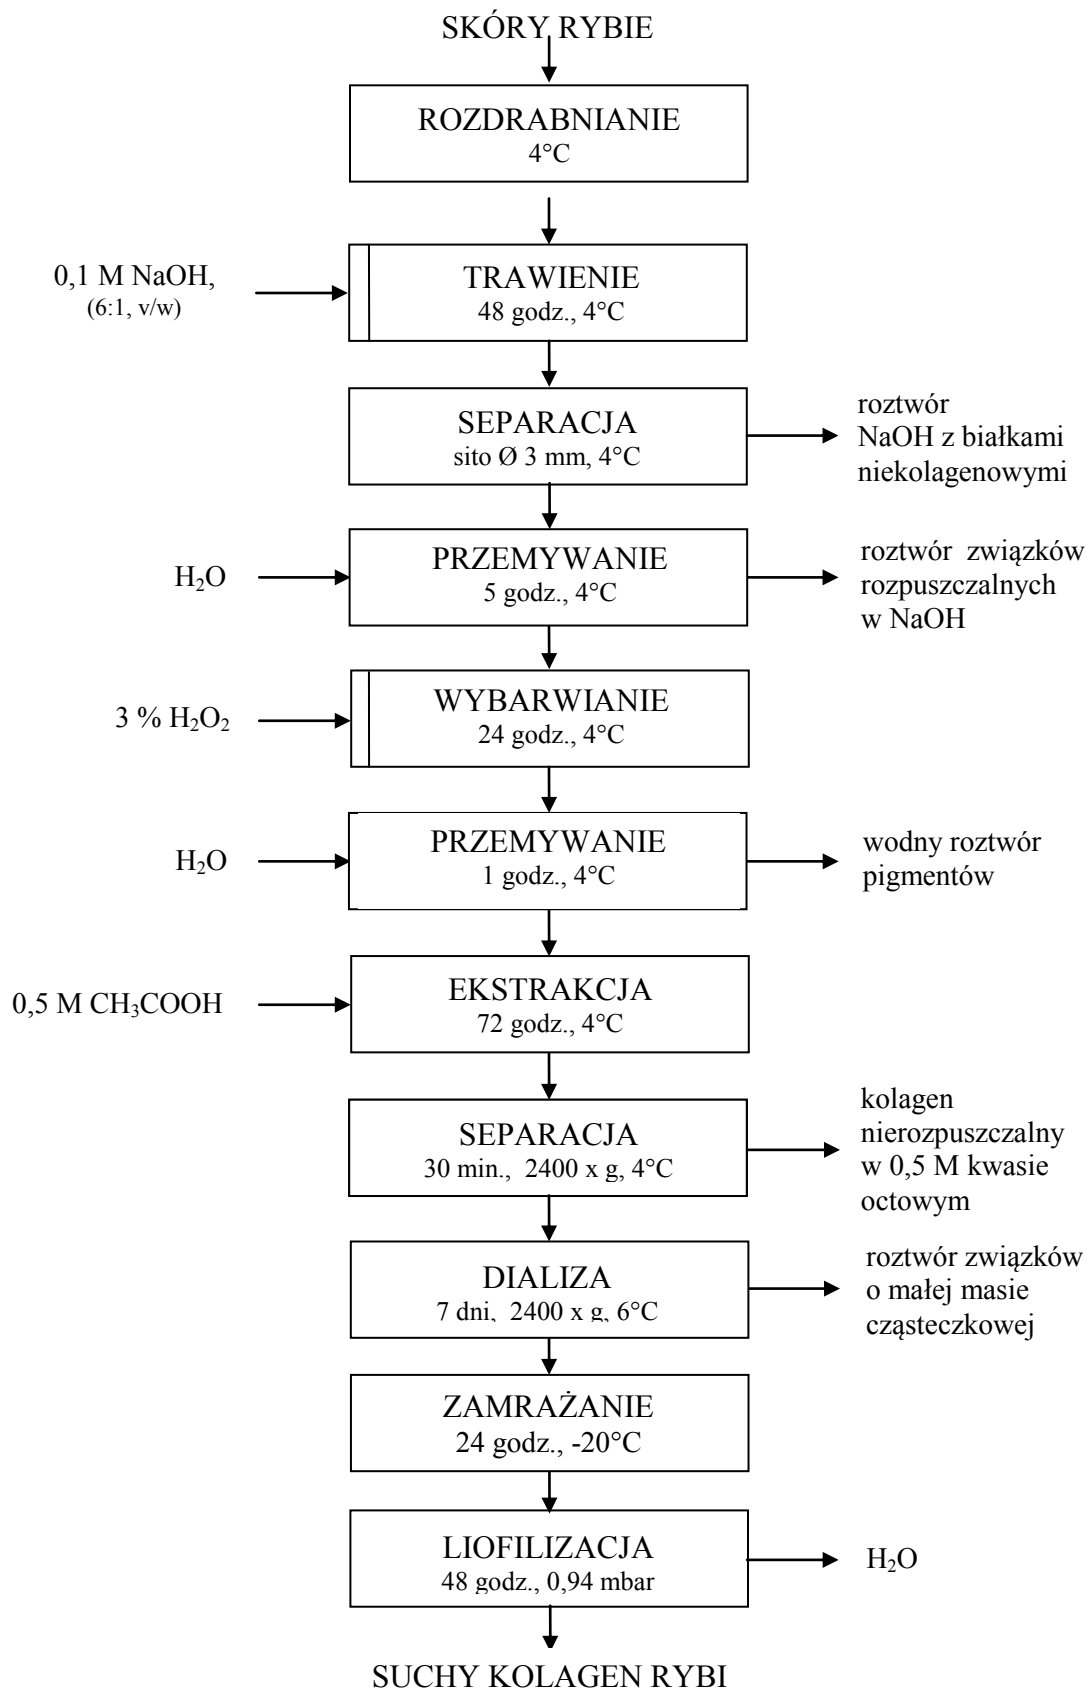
SKÓRY RYBIE

ROZDRABNIANIE
4°C

0,1 M NaOH, (6:1, v/w)

TRAWIENIE
48 godz., 4°C

SEPARACJA
sito Ø 3 mm, 4°C

roztwór NaOH z białkami niekolagenowymi

$H_2O$

PRZEMYWANIE
5 godz., 4°C

roztwór związków rozpuszczalnych w NaOH

3 % $H_2O_2$

WYBARWIANIE
24 godz., 4°C

$H_2O$

PRZEMYWANIE
1 godz., 4°C

wodny roztwór pigmentów

0,5 M $CH_3COOH$

EKSTRAKCJA
72 godz., 4°C

SEPARACJA
30 min., 2400 x g, 4°C

kolagen nierozpuszczalny w 0,5 M kwasie octowym

DIALIZA
7 dni, 2400 x g, 6°C

roztwór związków o małej masie cząsteczkowej

ZAMRAŻANIE
24 godz., -20°C

LIOFILIZACJA
48 godz., 0,94 mbar

$H_2O$

SUCHY KOLAGEN RYBI